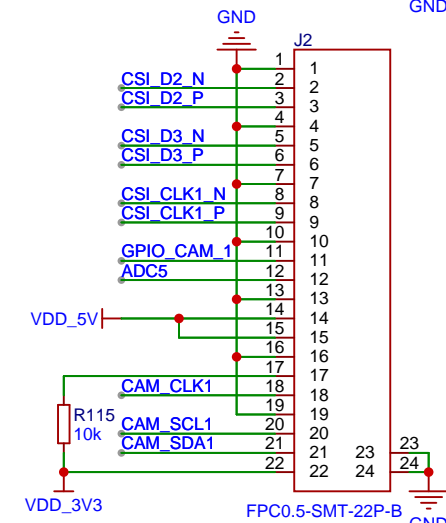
GND

GND

J2

1 1
CSI_D2_N 2 2
CSI_D2_P 3 3
4 4
CSI_D3_N 5 5
CSI_D3_P 6 6
7 7
CSI_CLK1_N 8 8
CSI_CLK1_P 9 9
10 10
GPIO_CAM_1 11 11
ADC5 12 12
13 13
VDD_5V 14 14
15 15
16 16
17 17
CAM_CLK1 18 18
R115 19 19
10k
CAM_SCL1 20 20
CAM_SDA1 21 21 23 23
22 22 24 24

VDD_3V3

FPC0.5-SMT-22P-B

GND